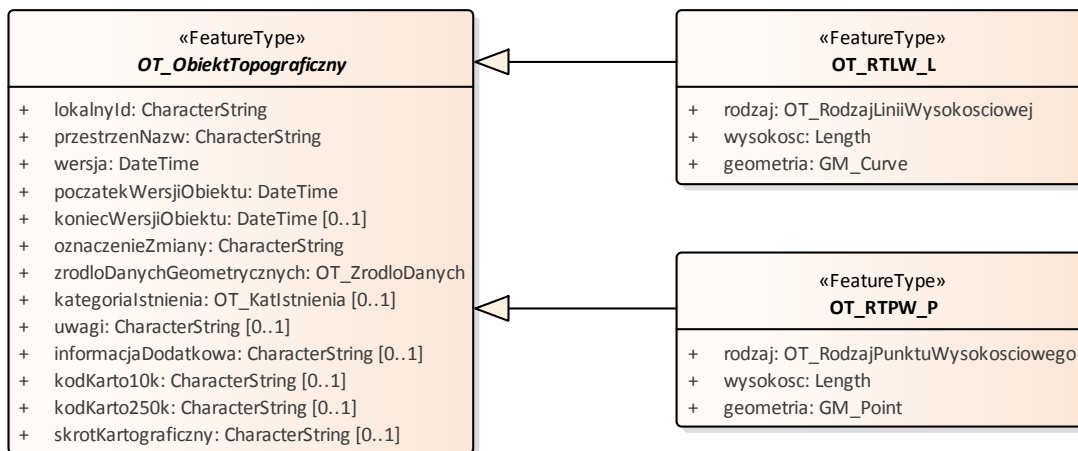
«FeatureType»
*OT_ObiektTopograficzny*

+ lokalnyId: CharacterString
+ przestrzenNazw: CharacterString
+ wersja: DateTime
+ poczatekWersjiObiektu: DateTime
+ koniecWersjiObiektu: DateTime [0..1]
+ oznaczenieZmiany: CharacterString
+ zrodloDanychGeometrycznych: OT_ZrodloDanych
+ kategoriaIstnienia: OT_KatIstnienia [0..1]
+ uwagi: CharacterString [0..1]
+ informacjaDodatkowa: CharacterString [0..1]
+ kodKarto10k: CharacterString [0..1]
+ kodKarto250k: CharacterString [0..1]
+ skrotKartograficzny: CharacterString [0..1]

«FeatureType»
**OT_RTLW_L**

+ rodzaj: OT_RodzajLiniiWysokosciowej
+ wysokosc: Length
+ geometria: GM_Curve

«FeatureType»
**OT_RTPW_P**

+ rodzaj: OT_RodzajPunktuWysokosciowego
+ wysokosc: Length
+ geometria: GM_Point